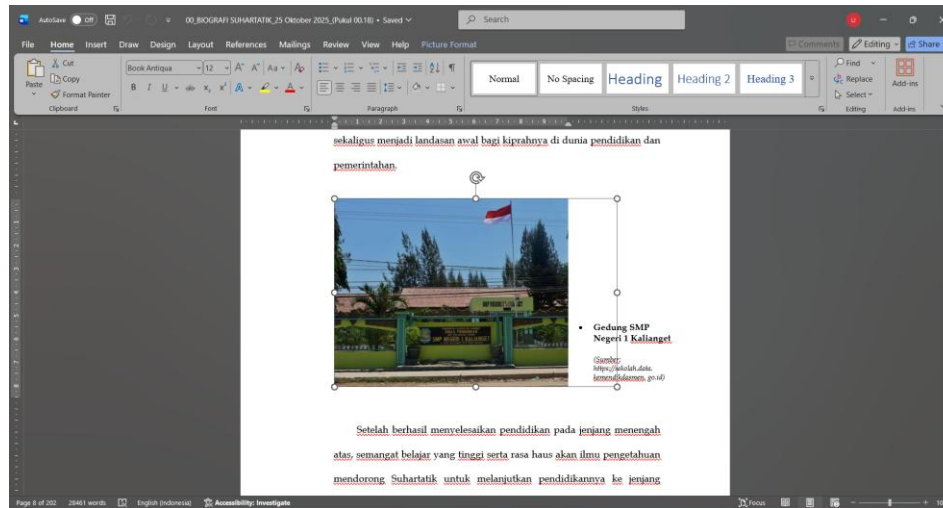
AutoSave Off 00_BIOGRAFI SUHARTATIK_25 Oktober 2025_(Pukul 00.18) • Saved

Search

File Home Insert Draw Design Layout References Mailings Review View Help Picture Format

Comments Editing Share

Cut Copy Format Painter Paste Clipboard

Book Antiqua 12 Font

Paragraph

Normal No Spacing Heading Heading 2 Heading 3 Styles

Find Replace Select Editing

Add-ins Add-ins

sekaligus menjadi landasan awal bagi kiprahnya di dunia pendidikan dan pemerintahan.

SMP NEGERI 1 KALIANGET

• Gedung SMP Negeri 1 Kalianget

(Sumber: https://sekolah.data.kemendikdasmen.go.id)

Setelah berhasil menyelesaikan pendidikan pada jenjang menengah atas, semangat belajar yang tinggi serta rasa haus akan ilmu pengetahuan mendorong Suhartatik untuk melanjutkan pendidikannya ke jenjang

Page 8 of 202 28461 words English (Indonesia) Accessibility: Investigate Focus